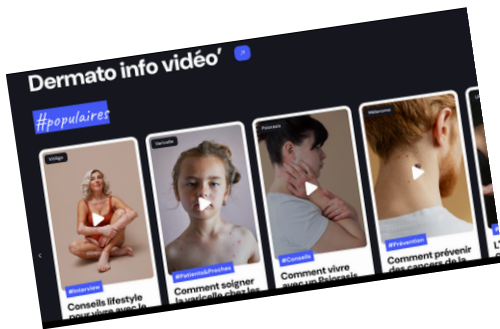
Dermato info vidéo'

#populaires

Vitiligo

#Interview

Conseils lifestyle pour vivre avec le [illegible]

Varicelle

#Patients&Proches

Comment soigner la varicelle chez les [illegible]

Psoriasis

#Conseils

Comment vivre avec un Psoriasis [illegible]

Mélanome

#Prévention

Comment prévenir des cancers de la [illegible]